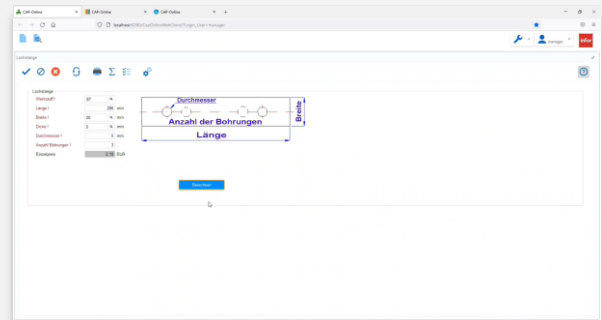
CAP-Online | CAP-Online | CAP-Online

localhost/CAPOnlineWeb/Client?login_User=manager

manager

Lochstange

Lochstange

Werkstoff * | 37
Länge * | 200 | mm
Breite * | 30 | mm
Dicke * | 5 | mm
Durchmesser * | 8 | mm
Anzahl Bohrungen * | 3
Einzelpreis | 2.16 | EUR

Durchmesser

Anzahl der Bohrungen

Länge

Breite

Berechnen